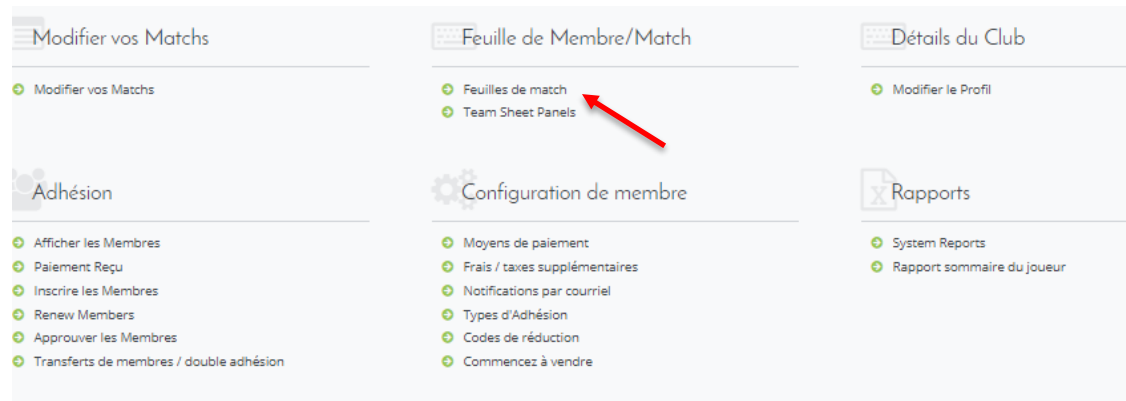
Modifier vos Matchs

Modifier vos Matchs

Feuille de Membre/Match

Feuilles de match
Team Sheet Panels

Détails du Club

Modifier le Profil

Adhésion

Afficher les Membres
Paiement Reçu
Inscrire les Membres
Renew Members
Approuver les Membres
Transferts de membres / double adhésion

Configuration de membre

Moyens de paiement
Frais / taxes supplémentaires
Notifications par courriel
Types d'Adhésion
Codes de réduction
Commencez à vendre

Rapports

System Reports
Rapport sommaire du joueur